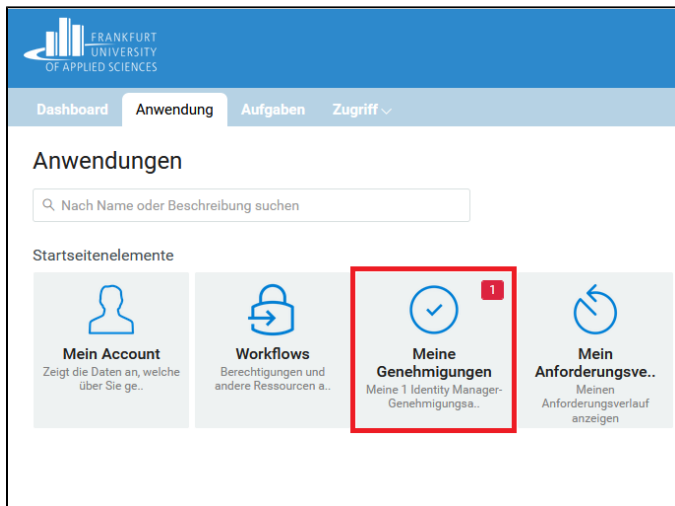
FRANKFURT UNIVERSITY OF APPLIED SCIENCES

Dashboard Anwendung Aufgaben Zugriff

Anwendungen

Nach Name oder Beschreibung suchen

Startseitenelemente

Mein Account
Zeigt die Daten an, welche über Sie ge..

Workflows
Berechtigungen und andere Ressourcen a..

1
Meine Genehmigungen
Meine 1 Identity Manager-Genehmigungsa..

Mein Anforderungsve..
Meinen Anforderungsverlauf anzeigen